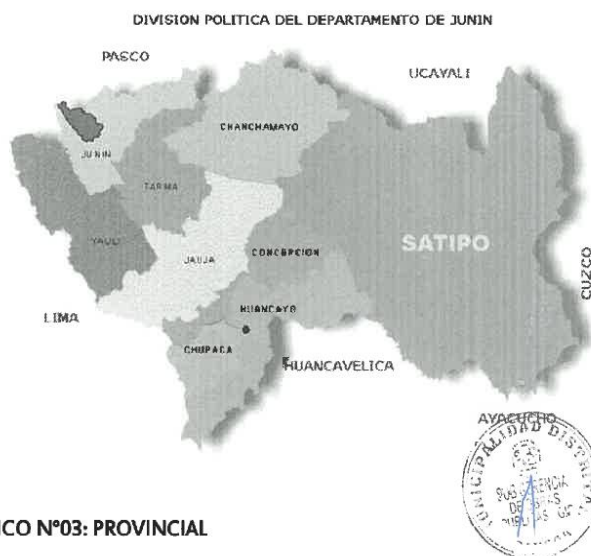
DIVISION POLITICA DEL DEPARTAMENTO DE JUNIN

PASCO

UCAYALI

CHANCHAMAYO

JUNIN

TARMA

YAULI

JAUJA

CONCEPCION

SATIPO

CUZCO

LIMA

HUANCAYO

CHUPACA

HUANCAVELICA

AYACUCHO

MUNICIPALIDAD DISTRITAL

SUB GERENCIA

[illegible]

CO N°03: PROVINCIAL